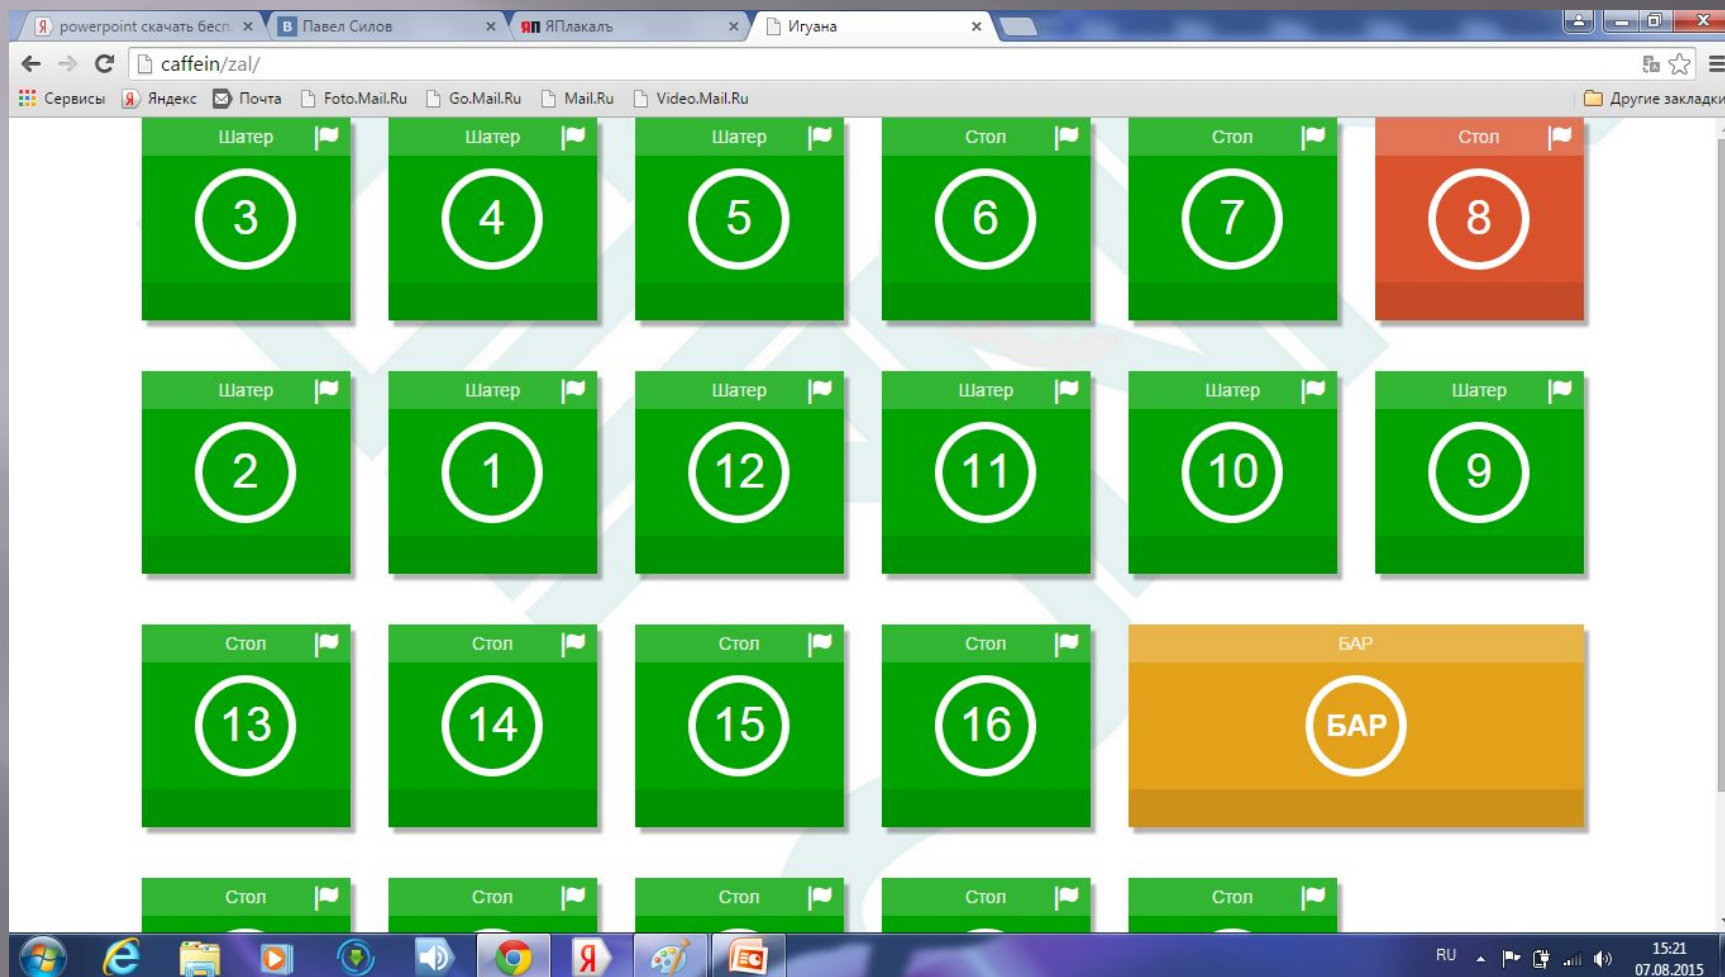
powerpoint скачать бесп ×
Павел Силов ×
ЯПлакалъ ×
Игуана ×

caffein/zal/

Сервисы Яндекс Почта Foto.Mail.Ru Go.Mail.Ru Mail.Ru Video.Mail.Ru Другие закладки

Шатер 3
Шатер 4
Шатер 5
Стол 6
Стол 7
Стол 8

Шатер 2
Шатер 1
Шатер 12
Шатер 11
Шатер 10
Шатер 9

Стол 13
Стол 14
Стол 15
Стол 16
БАР БАР

Стол
Стол
Стол
Стол
Стол

RU 15:21 07.08.2015